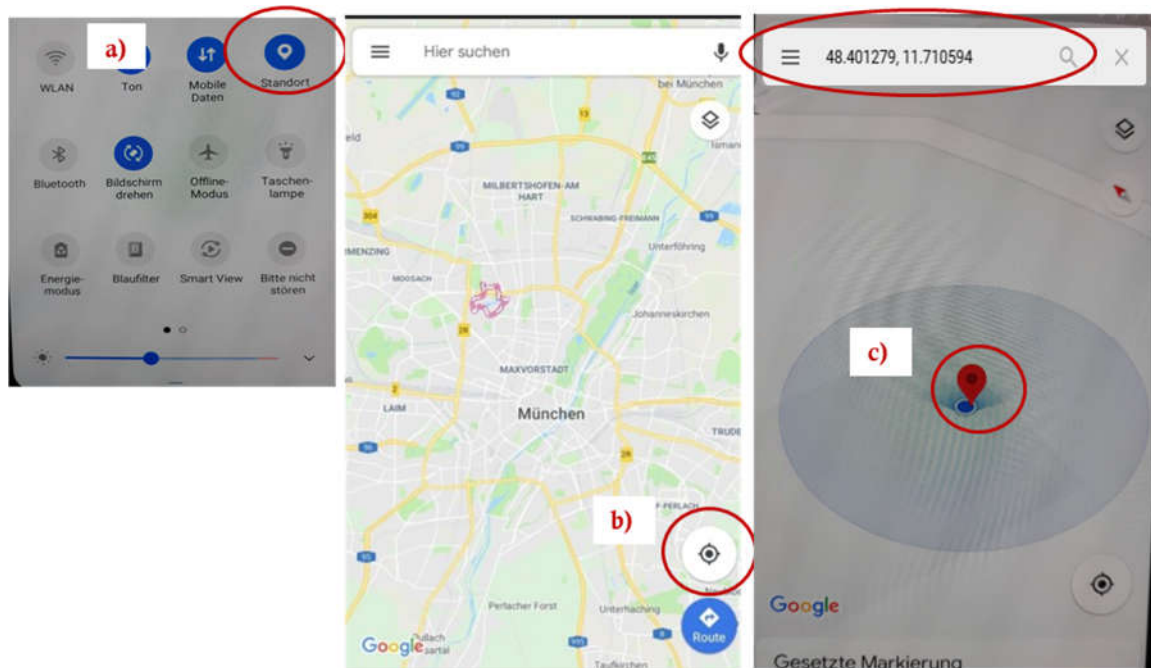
a)

WLAN

Ton

Mobile Daten

Standort

Bluetooth

Bildschirm drehen

Offline-Modus

Taschenlampe

Energiemodus

Blaufilter

Smart View

Bitte nicht stören

Hier suchen

bei München

MILBERTSHOFEN-AM HART

SCHWABING-FREIMANN

Unterföhring

MOOSACH

Johanneskirchen

MAXVORSTADT

LAIM

München

TRUDE

b)

Perlacher Forst

Unterhaching

Google

Route

48.401279, 11.710594

c)

Google

Gesetzte Markierung